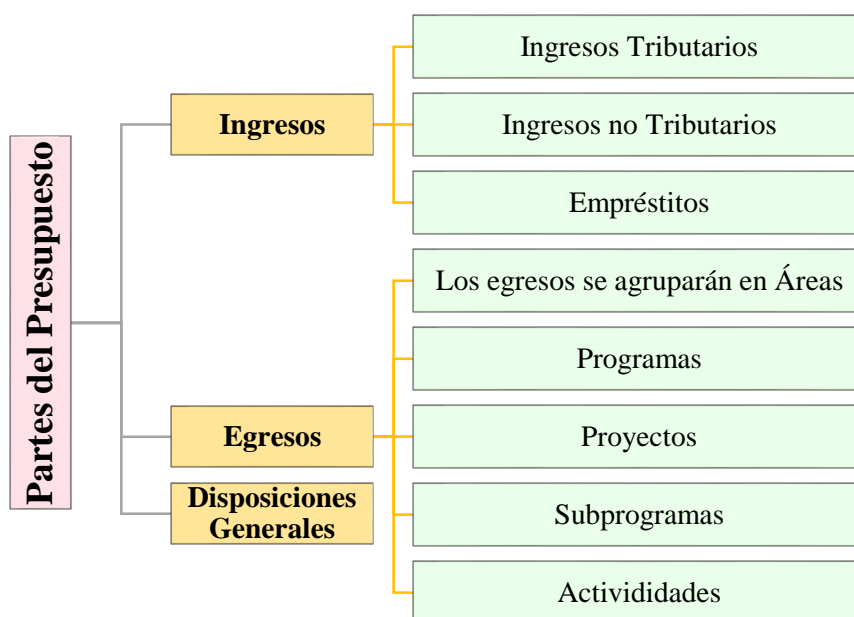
Partes del Presupuesto

Ingresos

Ingresos Tributarios

Ingresos no Tributarios

Empréstitos

Egresos

Los egresos se agruparán en Áreas

Programas

Proyectos

Subprogramas

Activididades

Disposiciones Generales